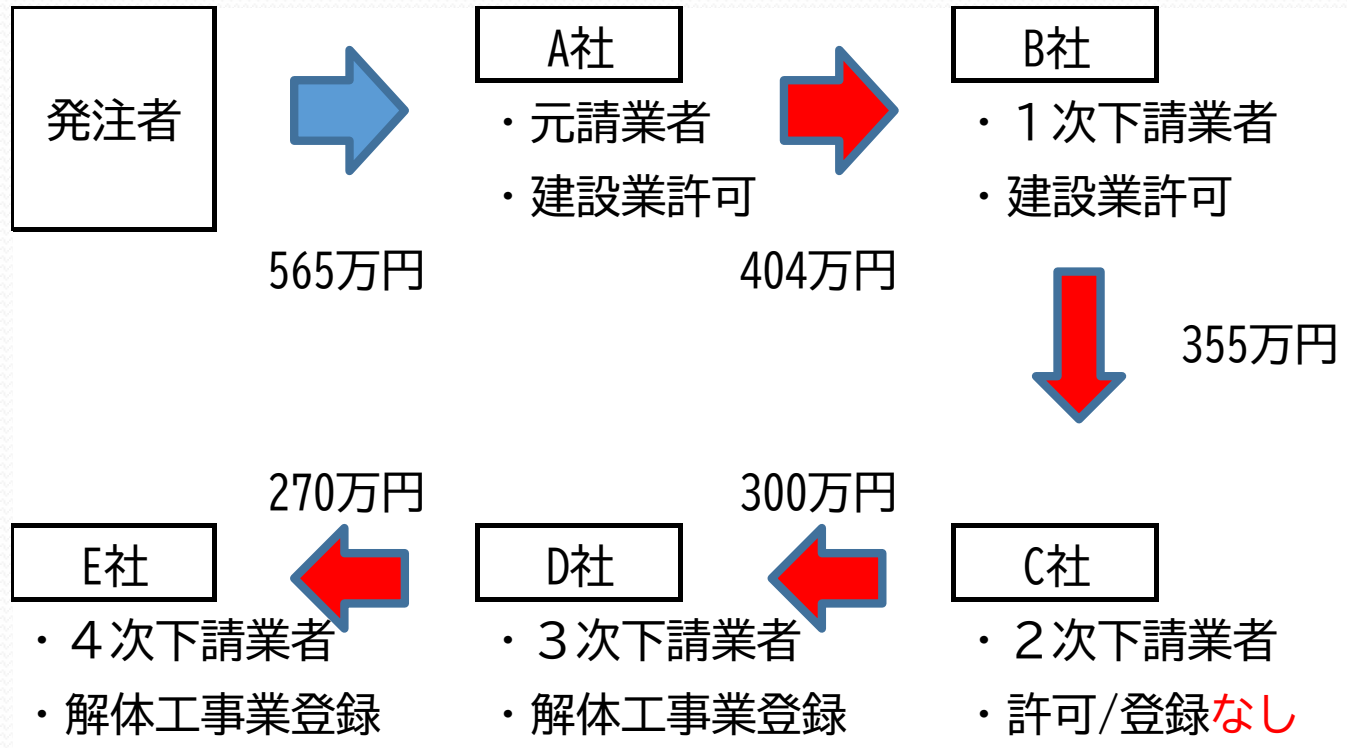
発注者

565万円

A社

・元請業者

・建設業許可

404万円

B社

・１次下請業者

・建設業許可

355万円

270万円

300万円

E社

・４次下請業者

・解体工事業登録

D社

・３次下請業者

・解体工事業登録

C社

・２次下請業者

・許可/登録なし